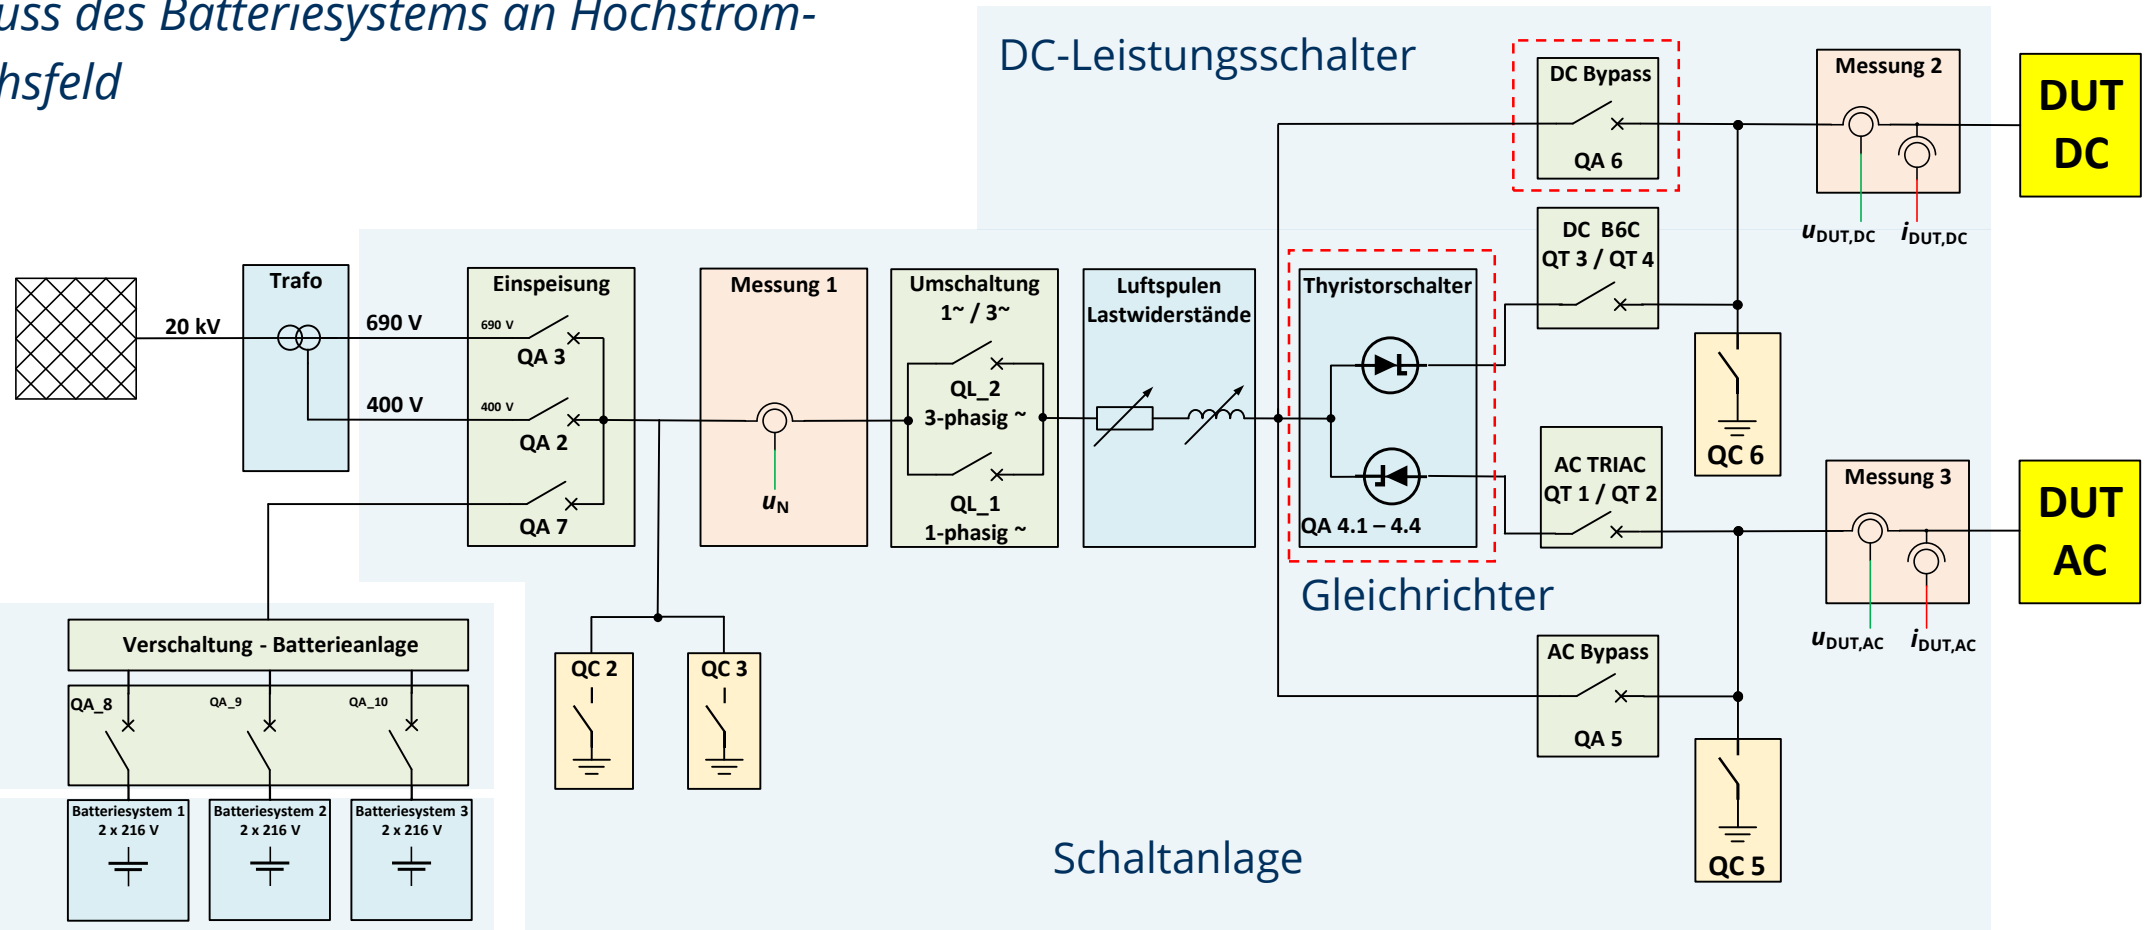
uss des Batteriesystems an Hochstrom-
hsfeld

DC-Leistungsschalter

DC Bypass
QA 6

Messung 2

DUT
DC

$u_{DUT,DC}$ $i_{DUT,DC}$

DC B6C
QT 3 / QT 4

Trafo

20 kV

690 V

400 V

Einspeisung
690 V
QA 3
400 V
QA 2
QA 7

Messung 1
$u_N$

Umschaltung
1~ / 3~
QL_2
3-phasig ~
QL_1
1-phasig ~

Luftspulen
Lastwiderstände

Thyristorschalter
QA 4.1 – 4.4

QC 6

AC TRIAC
QT 1 / QT 2

Messung 3

DUT
AC

$u_{DUT,AC}$ $i_{DUT,AC}$

Gleichrichter

Verschaltung - Batterieanlage
QA_8 QA_9 QA_10

Batteriesystem 1
2 x 216 V
Batteriesystem 2
2 x 216 V
Batteriesystem 3
2 x 216 V

QC 2
QC 3

AC Bypass
QA 5

QC 5

Schaltanlage